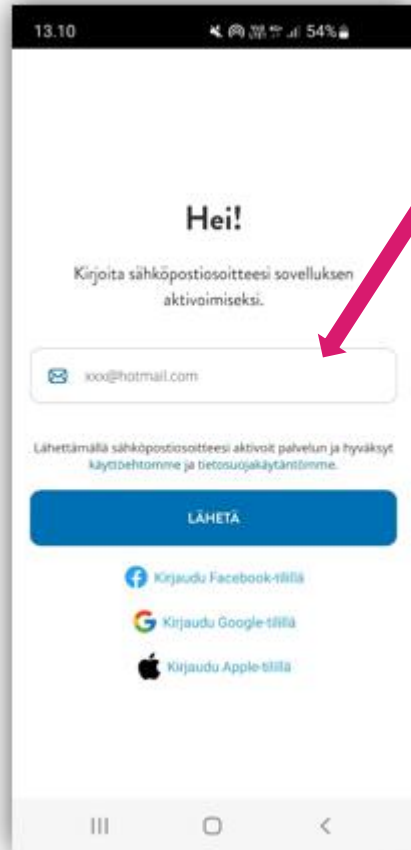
13.10

54%

Hei!

Kirjoita sähköpostiosoitteesi sovelluksen aktivoimiseksi.

xxx@hotmail.com

Lähettämällä sähköpostiosoitteesi aktivoit palvelun ja hyväksyt käyttöehtomme ja tietosuojakäytäntömme.

LÄHETÄ

Kirjaudu Facebook-tilillä

Kirjaudu Google-tilillä

Kirjaudu Apple-tilillä